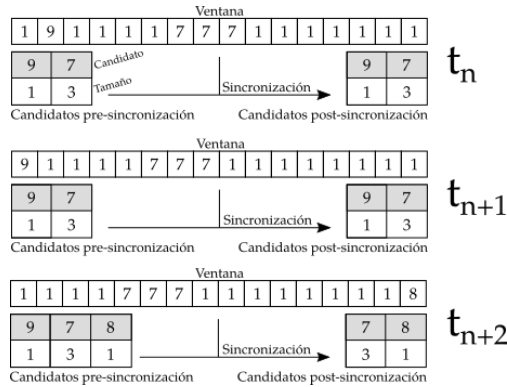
Ventana

| 1 | 9 | 1 | 1 | 1 | 1 | 7 | 7 | 7 | 1 | 1 | 1 | 1 | 1 | 1 | 1 |
|---|---|---|---|---|---|---|---|---|---|---|---|---|---|---|---|

| 9 | 7 |
|---|---|
| 1 | 3 |

Candidato
Tamaño
Sincronización

| 9 | 7 |
|---|---|
| 1 | 3 |

$t_n$

Candidatos pre-sincronización Candidatos post-sincronización

Ventana

| 9 | 1 | 1 | 1 | 1 | 7 | 7 | 7 | 1 | 1 | 1 | 1 | 1 | 1 | 1 | 1 |
|---|---|---|---|---|---|---|---|---|---|---|---|---|---|---|---|

| 9 | 7 |
|---|---|
| 1 | 3 |

Sincronización

| 9 | 7 |
|---|---|
| 1 | 3 |

$t_{n+1}$

Candidatos pre-sincronización Candidatos post-sincronización

Ventana

| 1 | 1 | 1 | 1 | 7 | 7 | 7 | 1 | 1 | 1 | 1 | 1 | 1 | 1 | 1 | 8 |
|---|---|---|---|---|---|---|---|---|---|---|---|---|---|---|---|

| 9 | 7 | 8 |
|---|---|---|
| 1 | 3 | 1 |

Sincronización

| 7 | 8 |
|---|---|
| 3 | 1 |

$t_{n+2}$

Candidatos pre-sincronización Candidatos post-sincronización